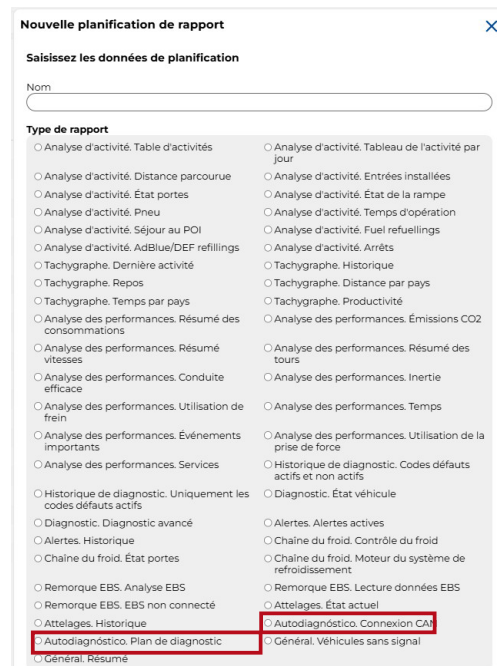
Nouvelle planification de rapport

×

Saisissez les données de planification

Nom

Type de rapport

| | |
|---|---|
| ○ Analyse d'activité. Table d'activités | ○ Analyse d'activité. Tableau de l'activité par jour |
| ○ Analyse d'activité. Distance parcourue | ○ Analyse d'activité. Entrées installées |
| ○ Analyse d'activité. État portes | ○ Analyse d'activité. État de la rampe |
| ○ Analyse d'activité. Pneu | ○ Analyse d'activité. Temps d'opération |
| ○ Analyse d'activité. Séjour au POI | ○ Analyse d'activité. Fuel refuellings |
| ○ Analyse d'activité. AdBlue/DEF refillings | ○ Analyse d'activité. Arrêts |
| ○ Tachygraphe. Dernière activité | ○ Tachygraphe. Historique |
| ○ Tachygraphe. Repos | ○ Tachygraphe. Distance par pays |
| ○ Tachygraphe. Temps par pays | ○ Tachygraphe. Productivité |
| ○ Analyse des performances. Résumé des consommations | ○ Analyse des performances. Émissions CO2 |
| ○ Analyse des performances. Résumé vitesses | ○ Analyse des performances. Résumé des tours |
| ○ Analyse des performances. Conduite efficace | ○ Analyse des performances. Inertie |
| ○ Analyse des performances. Utilisation de frein | ○ Analyse des performances. Temps |
| ○ Analyse des performances. Événements importants | ○ Analyse des performances. Utilisation de la prise de force |
| ○ Analyse des performances. Services | ○ Historique de diagnostic. Codes défauts actifs et non actifs |
| ○ Historique de diagnostic. Uniquement les codes défauts actifs | ○ Diagnostic. État véhicule |
| ○ Diagnostic. Diagnostic avancé | ○ Alertes. Alertes actives |
| ○ Alertes. Historique | ○ Chaîne du froid. Contrôle du froid |
| ○ Chaîne du froid. État portes | ○ Chaîne du froid. Moteur du système de refroidissement |
| ○ Remorque EBS. Analyse EBS | ○ Remorque EBS. Lecture données EBS |
| ○ Remorque EBS. EBS non connecté | ○ Attelages. État actuel |
| ○ Attelages. Historique | ○ Autodiagnóstico. Connexion CAN |
| ○ Autodiagnóstico. Plan de diagnostic | ○ Général. Véhicules sans signal |
| ○ Général. Résumé | |